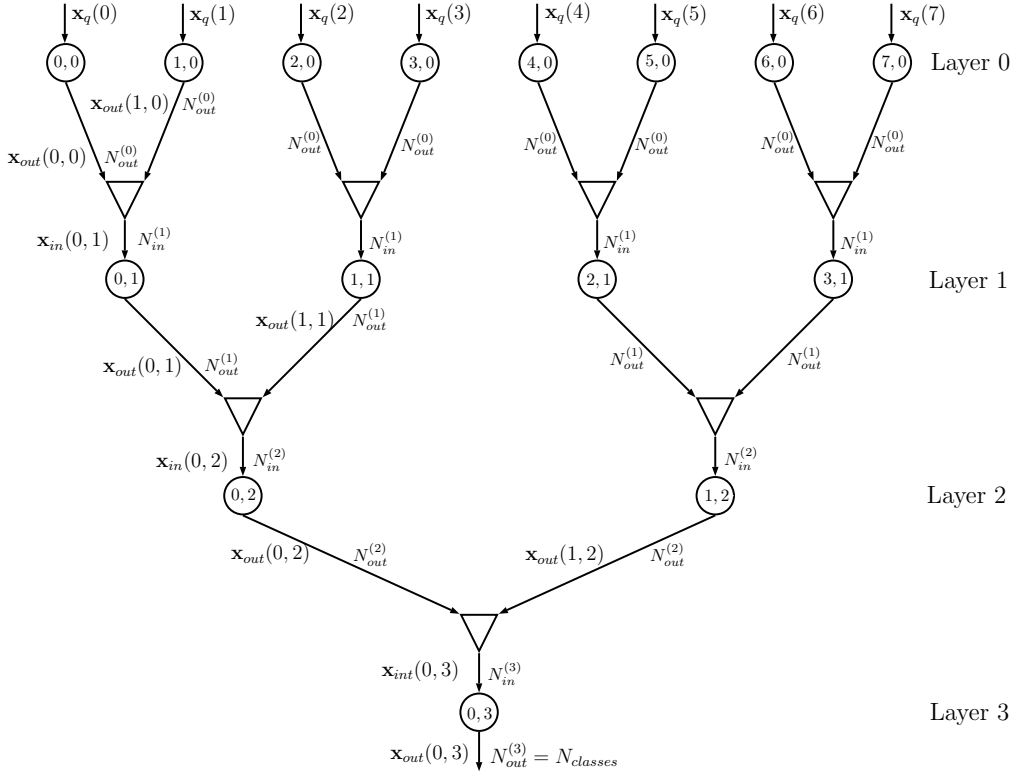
$\mathbf{x}_q(0)$ $\mathbf{x}_q(1)$ $\mathbf{x}_q(2)$ $\mathbf{x}_q(3)$ $\mathbf{x}_q(4)$ $\mathbf{x}_q(5)$ $\mathbf{x}_q(6)$ $\mathbf{x}_q(7)$

$0,0$ $1,0$ $2,0$ $3,0$ $4,0$ $5,0$ $6,0$ $7,0$ Layer 0

$\mathbf{x}_{out}(1,0)$ $N_{out}^{(0)}$ $N_{out}^{(0)}$ $N_{out}^{(0)}$ $N_{out}^{(0)}$ $N_{out}^{(0)}$ $N_{out}^{(0)}$ $N_{out}^{(0)}$

$\mathbf{x}_{out}(0,0)$ $N_{out}^{(0)}$

$\mathbf{x}_{in}(0,1)$ $N_{in}^{(1)}$ $N_{in}^{(1)}$ $N_{in}^{(1)}$ $N_{in}^{(1)}$

$0,1$ $1,1$ $2,1$ $3,1$ Layer 1

$\mathbf{x}_{out}(1,1)$ $N_{out}^{(1)}$

$\mathbf{x}_{out}(0,1)$ $N_{out}^{(1)}$ $N_{out}^{(1)}$ $N_{out}^{(1)}$

$\mathbf{x}_{in}(0,2)$ $N_{in}^{(2)}$ $N_{in}^{(2)}$

$0,2$ $1,2$ Layer 2

$\mathbf{x}_{out}(0,2)$ $N_{out}^{(2)}$ $\mathbf{x}_{out}(1,2)$ $N_{out}^{(2)}$

$\mathbf{x}_{int}(0,3)$ $N_{in}^{(3)}$

$0,3$ Layer 3

$\mathbf{x}_{out}(0,3)$ $N_{out}^{(3)} = N_{classes}$